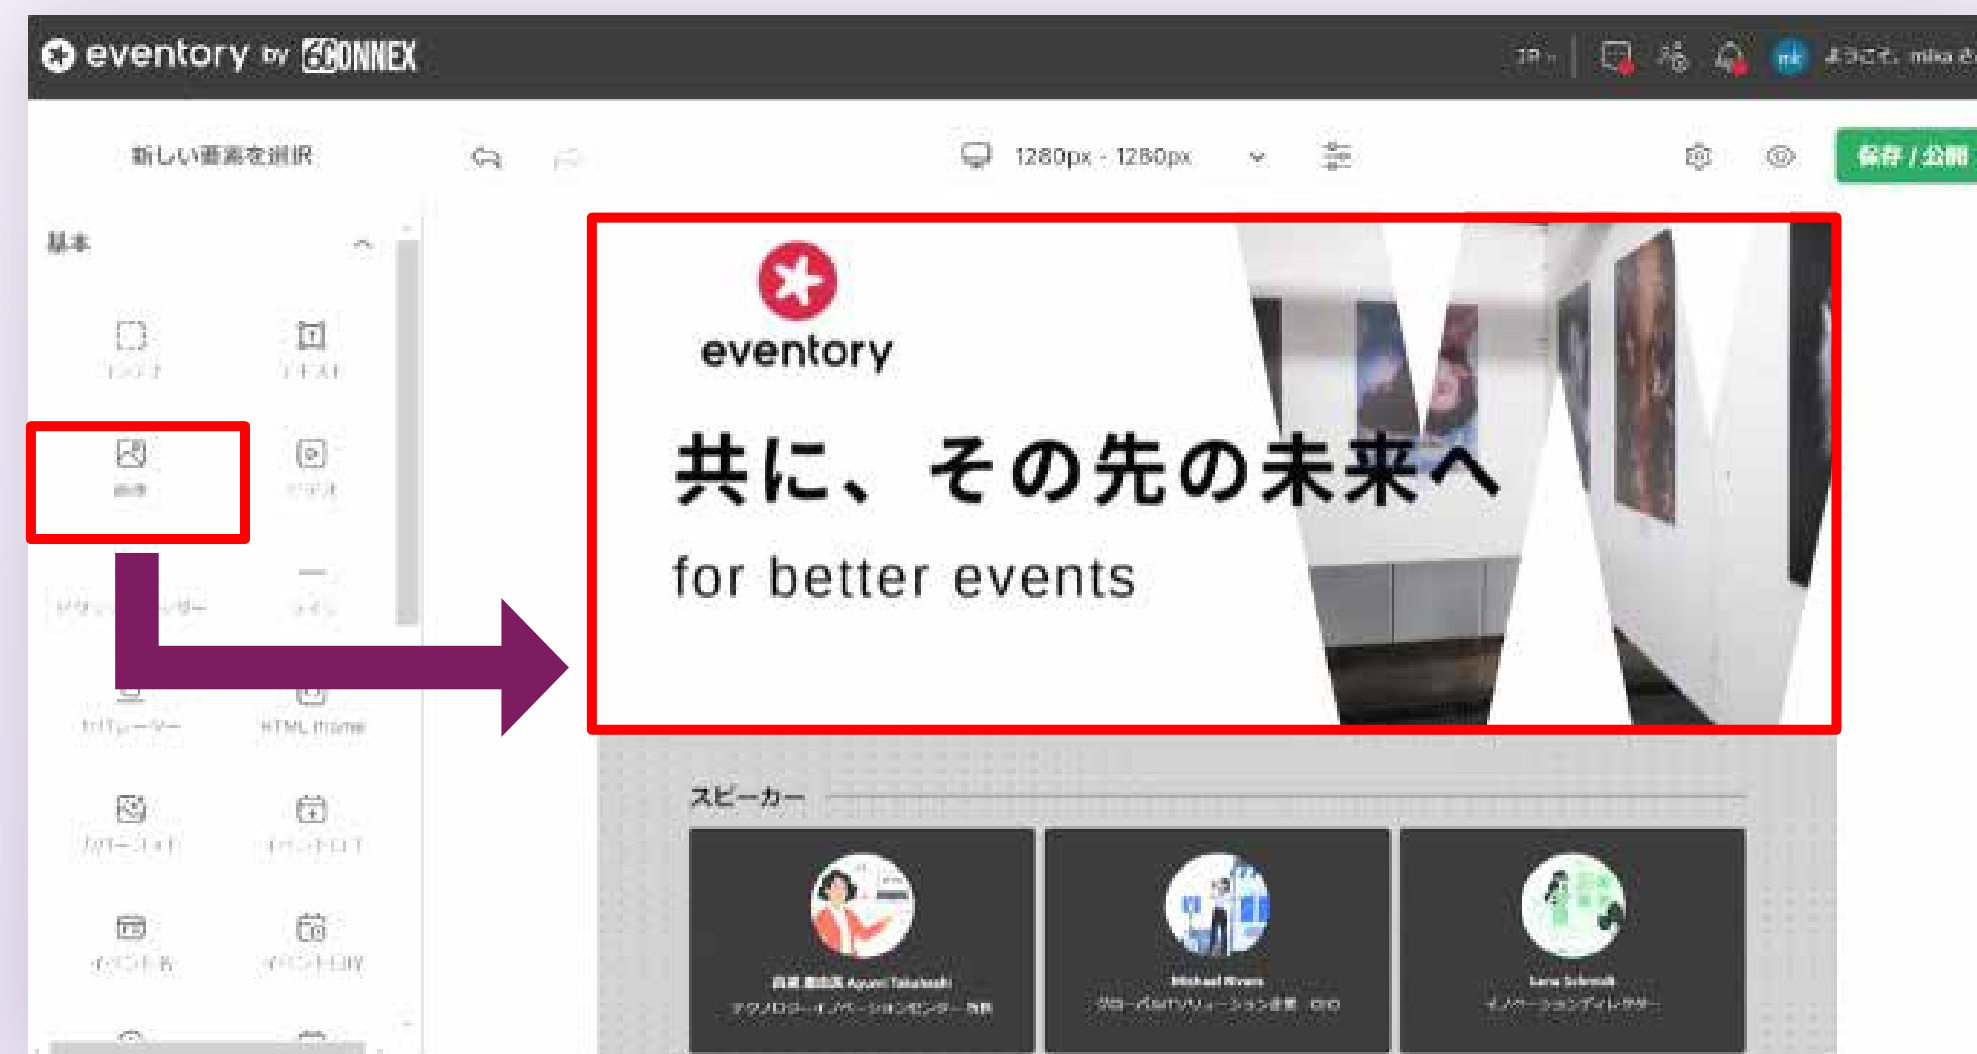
eventory by CONNEX

ようこそ、mika さ

新しい要素を選択

1280px - 1280px

保存 / 公開

基本

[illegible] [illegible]

画像 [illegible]

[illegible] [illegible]

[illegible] HTML iframe

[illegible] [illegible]

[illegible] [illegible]

eventory

共に、その先の未来へ

for better events

スピーカー

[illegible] Ayumi Takahashi
テクノロジー・イノベーションセンター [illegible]

Michael Rivers
グローバルITソリューション企業 CEO

Lena Schmidt
イノベーションディレクター